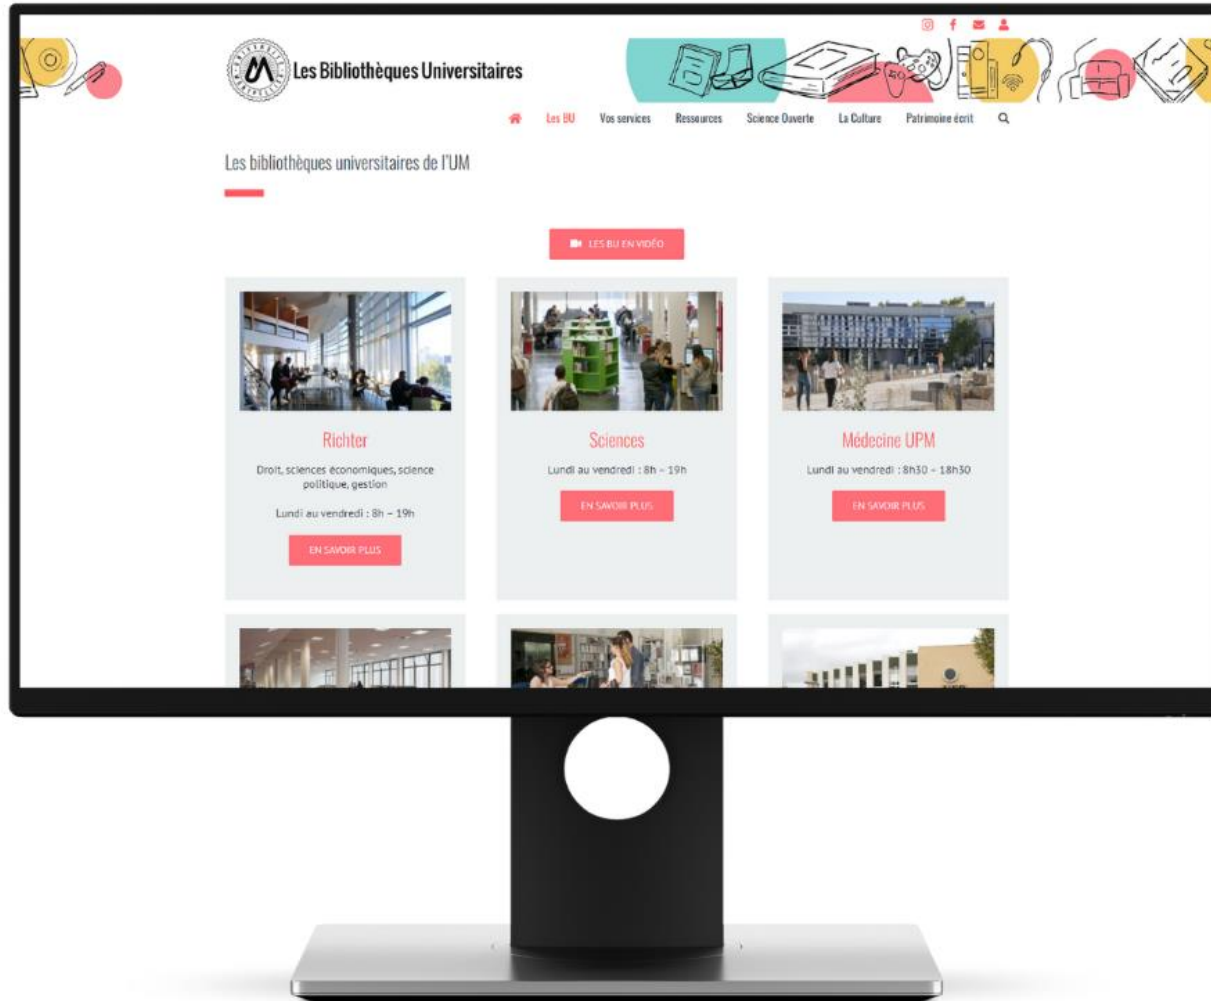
Les Bibliothèques Universitaires

Les BU Vos services Ressources Science Ouverte La Culture Patrimoine écrit

Les bibliothèques universitaires de l'UM

LES BU EN VIDÉO

Richter

Droit, sciences économiques, science politique, gestion

Lundi au vendredi : 8h – 19h

EN SAVOIR PLUS

Sciences

Lundi au vendredi : 8h – 19h

EN SAVOIR PLUS

Médecine UPM

Lundi au vendredi : 8h30 – 18h30

EN SAVOIR PLUS